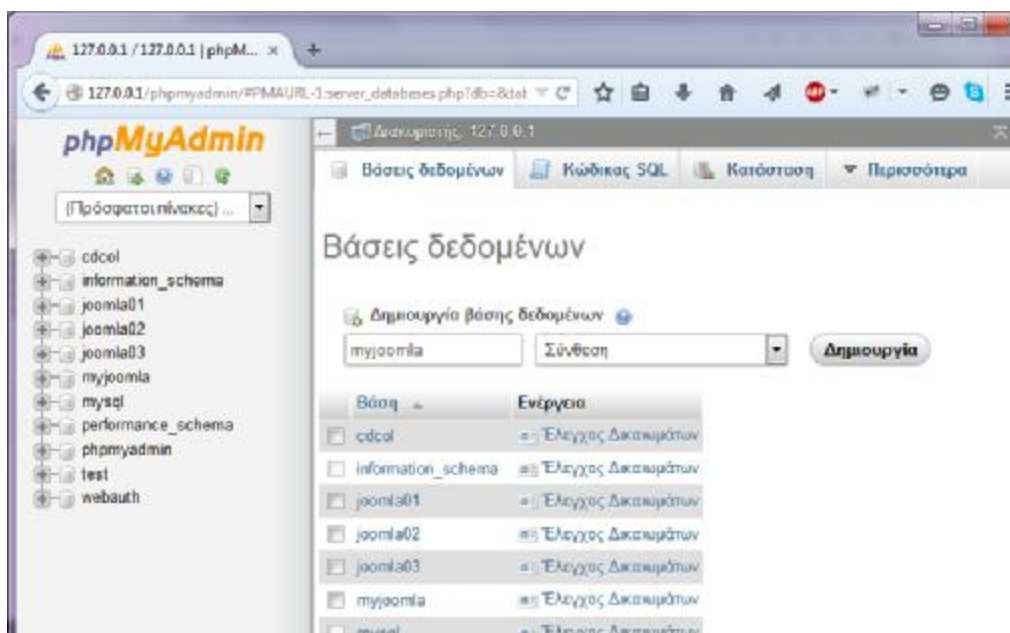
127.0.0.1 / 127.0.0.1 | phpM... ×

127.0.0.1/phpmyadmin/#PMAURL-1:server_databases.php?db=&tat

phpMyAdmin

(Πρόσφατοι πίνακες) ...

cdcol
information_schema
joomla01
joomla02
joomla03
myjoomla
mysql
performance_schema
phpmyadmin
test
webauth

Διακομιστής: 127.0.0.1

Βάσεις δεδομένων | Κώδικας SQL | Κατάσταση | Περισσότερα

Βάσεις δεδομένων

Δημιουργία βάσης δεδομένων

myjoomla | Σύνθεση | Δημιουργία

| Βάση | Ενέργεια |
|---|---|
| cdcol | Έλεγχος Δικαιωμάτων |
| information_schema | Έλεγχος Δικαιωμάτων |
| joomla01 | Έλεγχος Δικαιωμάτων |
| joomla02 | Έλεγχος Δικαιωμάτων |
| joomla03 | Έλεγχος Δικαιωμάτων |
| myjoomla | Έλεγχος Δικαιωμάτων |
| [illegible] | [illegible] |